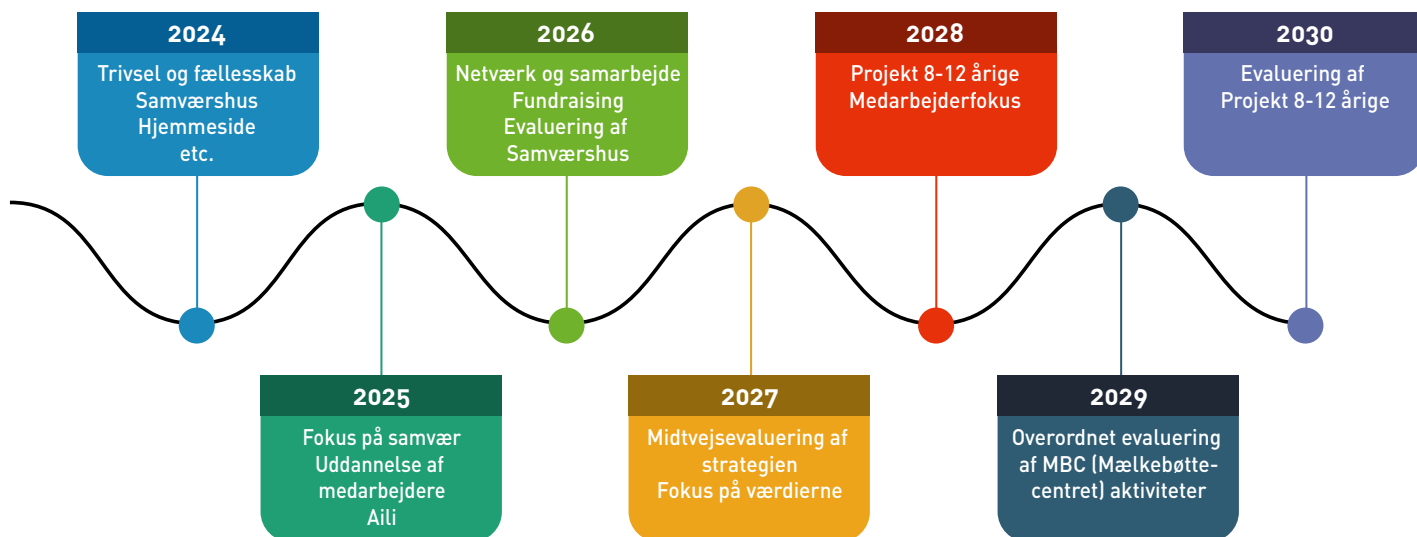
2024
Trivsel og fællesskab
Samværshus
Hjemmeside
etc.

2025
Fokus på samvær
Uddannelse af medarbejdere
Aili

2026
Netværk og samarbejde
Fundraising
Evaluering af Samværshus

2027
Midtvejsevaluering af strategien
Fokus på værdierne

2028
Projekt 8-12 årige
Medarbejderfokus

2029
Overordnet evaluering af MBC (Mælkebøttecentret) aktiviteter

2030
Evaluering af Projekt 8-12 årige